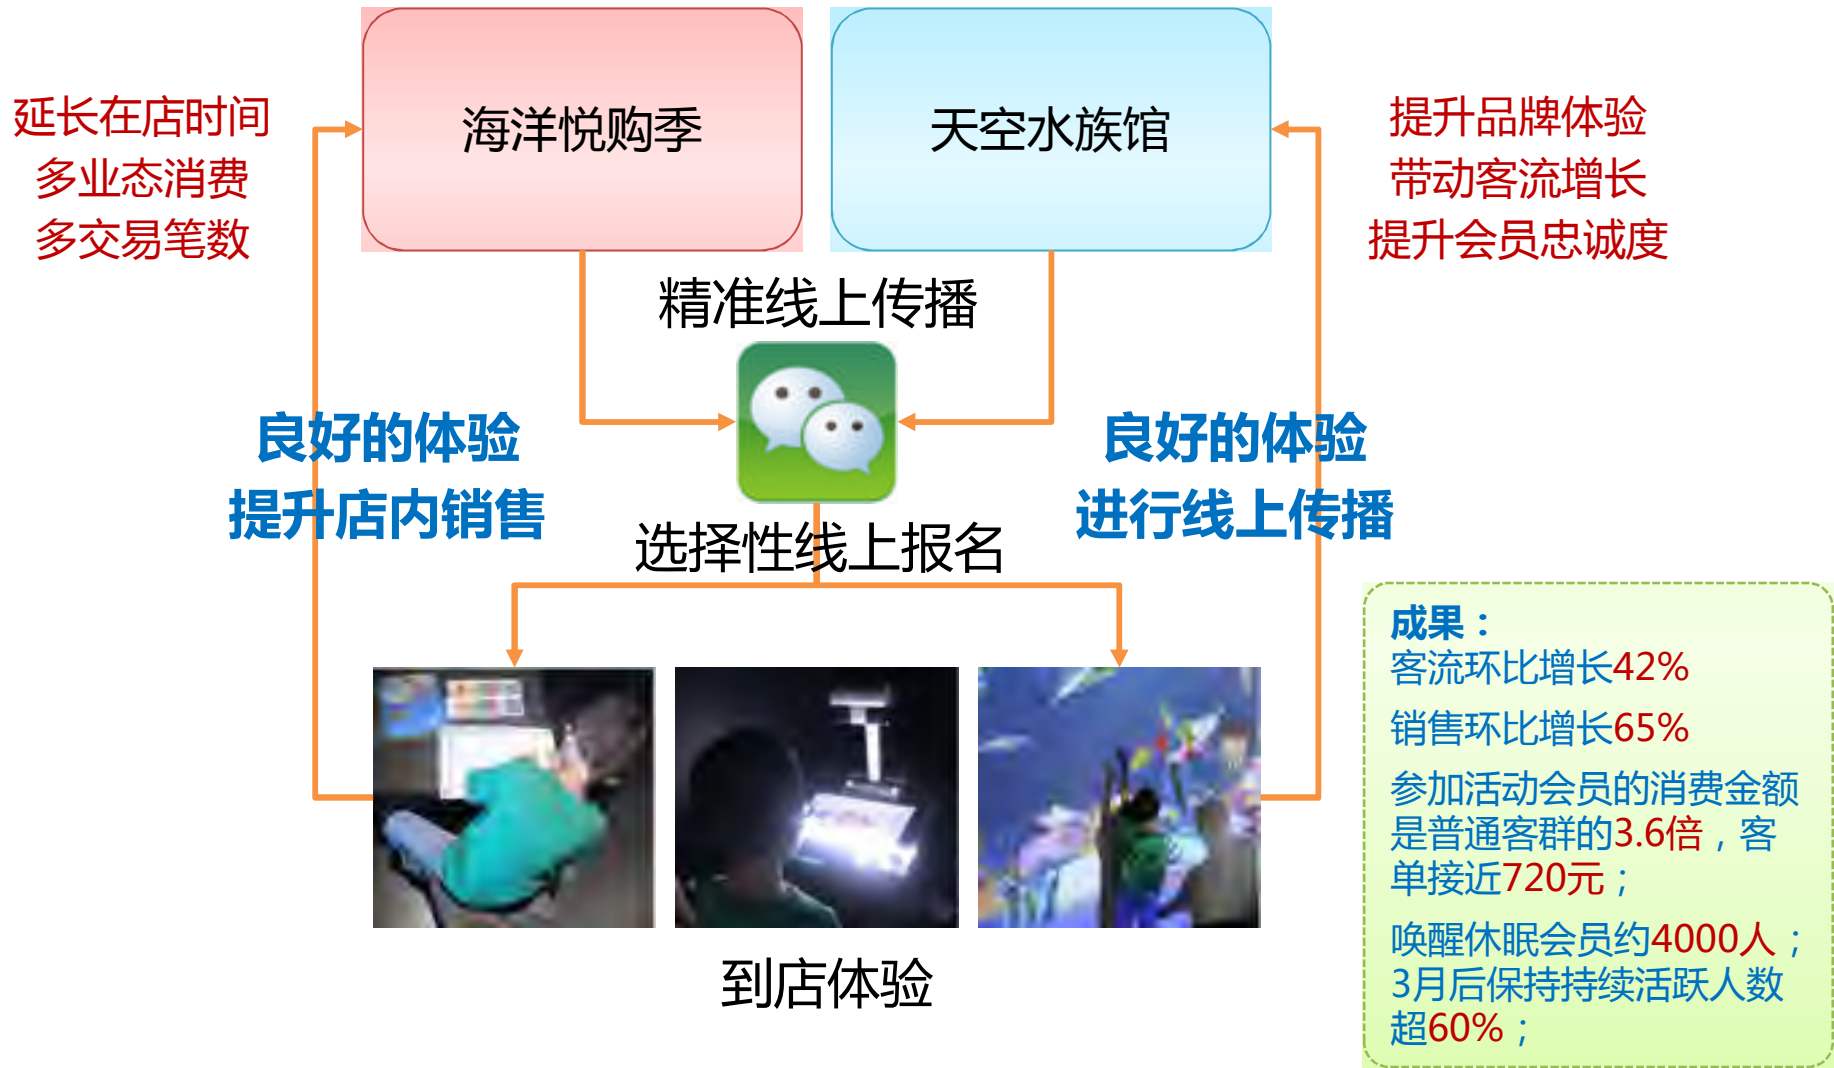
延长在店时间
多业态消费
多交易笔数

海洋悦购季

天空水族馆

提升品牌体验
带动客流增长
提升会员忠诚度

精准线上传播

良好的体验
提升店内销售

良好的体验
进行线上传播

选择性线上报名

成果：
客流环比增长42%
销售环比增长65%
参加活动会员的消费金额是普通客群的3.6倍，客单接近720元；
唤醒休眠会员约4000人；3月后保持持续活跃人数超60%；

到店体验